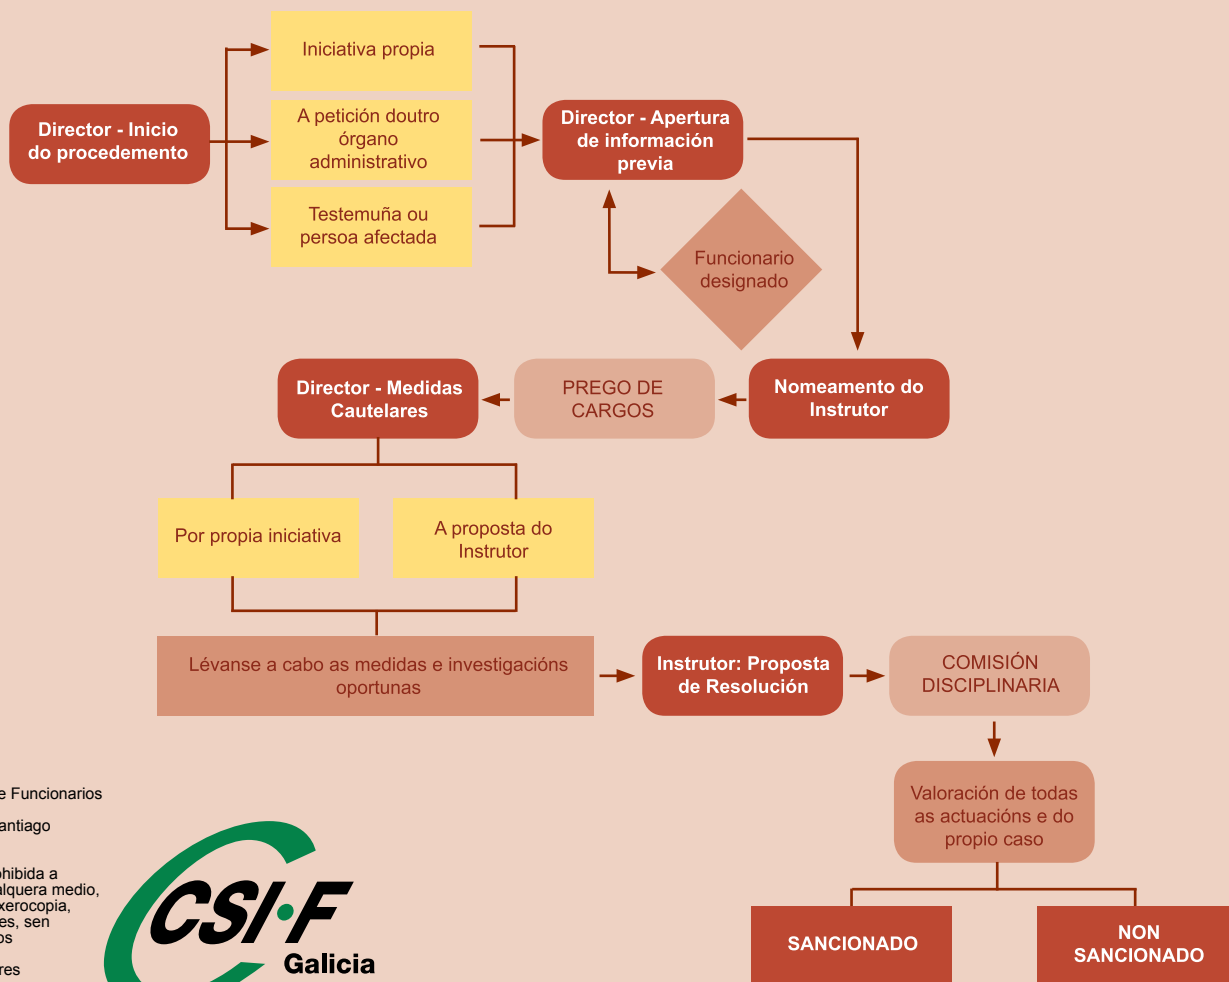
Director - Inicio do procedemento

Iniciativa propia

A petición doutro órgano administrativo

Testemuña ou persoa afectada

Director - Apertura de información previa

Funcionario designado

Nomeamento do Instrutor

PREGO DE CARGOS

Director - Medidas Cautelares

Por propia iniciativa

A proposta do Instrutor

Lévanse a cabo as medidas e investigacións oportunas

Instrutor: Proposta de Resolución

COMISIÓN DISCIPLINARIA

Valoración de todas as actuacións e do propio caso

SANCIONADO

NON SANCIONADO

e Funcionarios

antiago

ohibida a
alquera medio,
xerocopia,
es, sen
os

res

CSI·F
Galicia